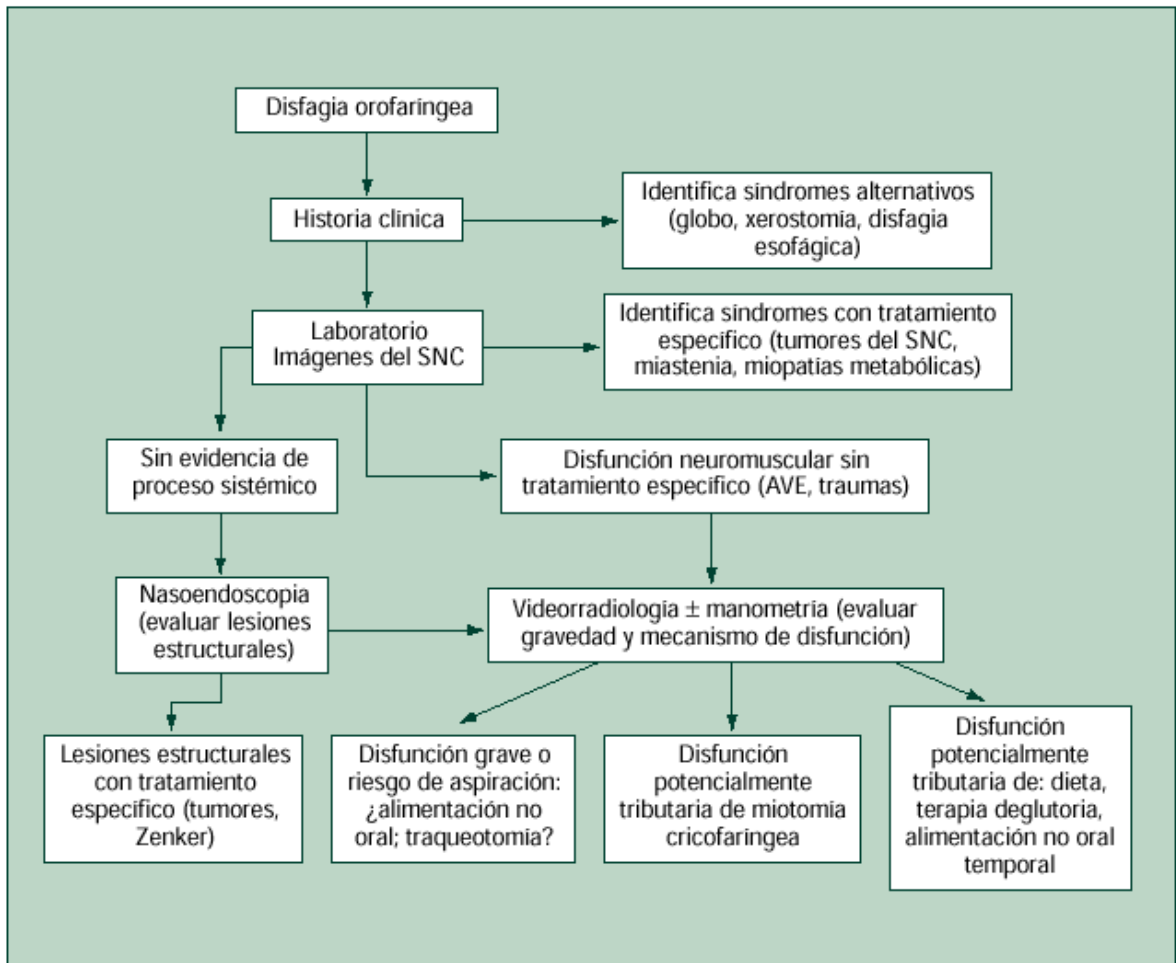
Disfagia orofaringea

Historia clínica

Identifica síndromes alternativos (globo, xerostomia, disfagia esofágica)

Laboratorio Imágenes del SNC

Identifica síndromes con tratamiento específico (tumores del SNC, miastenia, miopatías metabólicas)

Sin evidencia de proceso sistémico

Disfunción neuromuscular sin tratamiento específico (AVE, traumas)

Nasoendoscopia (evaluar lesiones estructurales)

Videorradiología ± manometría (evaluar gravedad y mecanismo de disfunción)

Lesiones estructurales con tratamiento específico (tumores, Zenker)

Disfunción grave o riesgo de aspiración: ¿alimentación no oral; traqueotomía?

Disfunción potencialmente tributaria de miotomía cricofaríngea

Disfunción potencialmente tributaria de: dieta, terapia deglutoria, alimentación no oral temporal